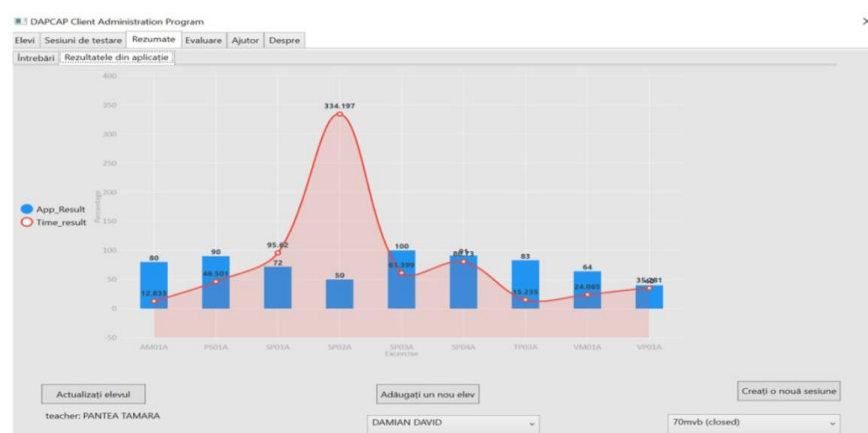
DAPCAP Client Administration Program

Elevi | Sesiuni de testare | Rezumate | Evaluare | Ajutor | Despre

Întrebări | Rezultatele din aplicație

400
350
300
250
200
150
100
50
0
-50

App_Result
Time_result

80
90
72
50
100
91
83
64
35

12.833
46.501
95.62
334.197
61.399
80.73
15.233
24.065
35.081

AM01A
PS01A
SP01A
SP02A
SP03A
SP04A
TP03A
VM01A
VP01A
Exercise

Actualizați elevul
Adăugați un nou elev
Creați o nouă sesiune

teacher: PANTEA TAMARA
DAMIAN DAVID
70mvb (closed)